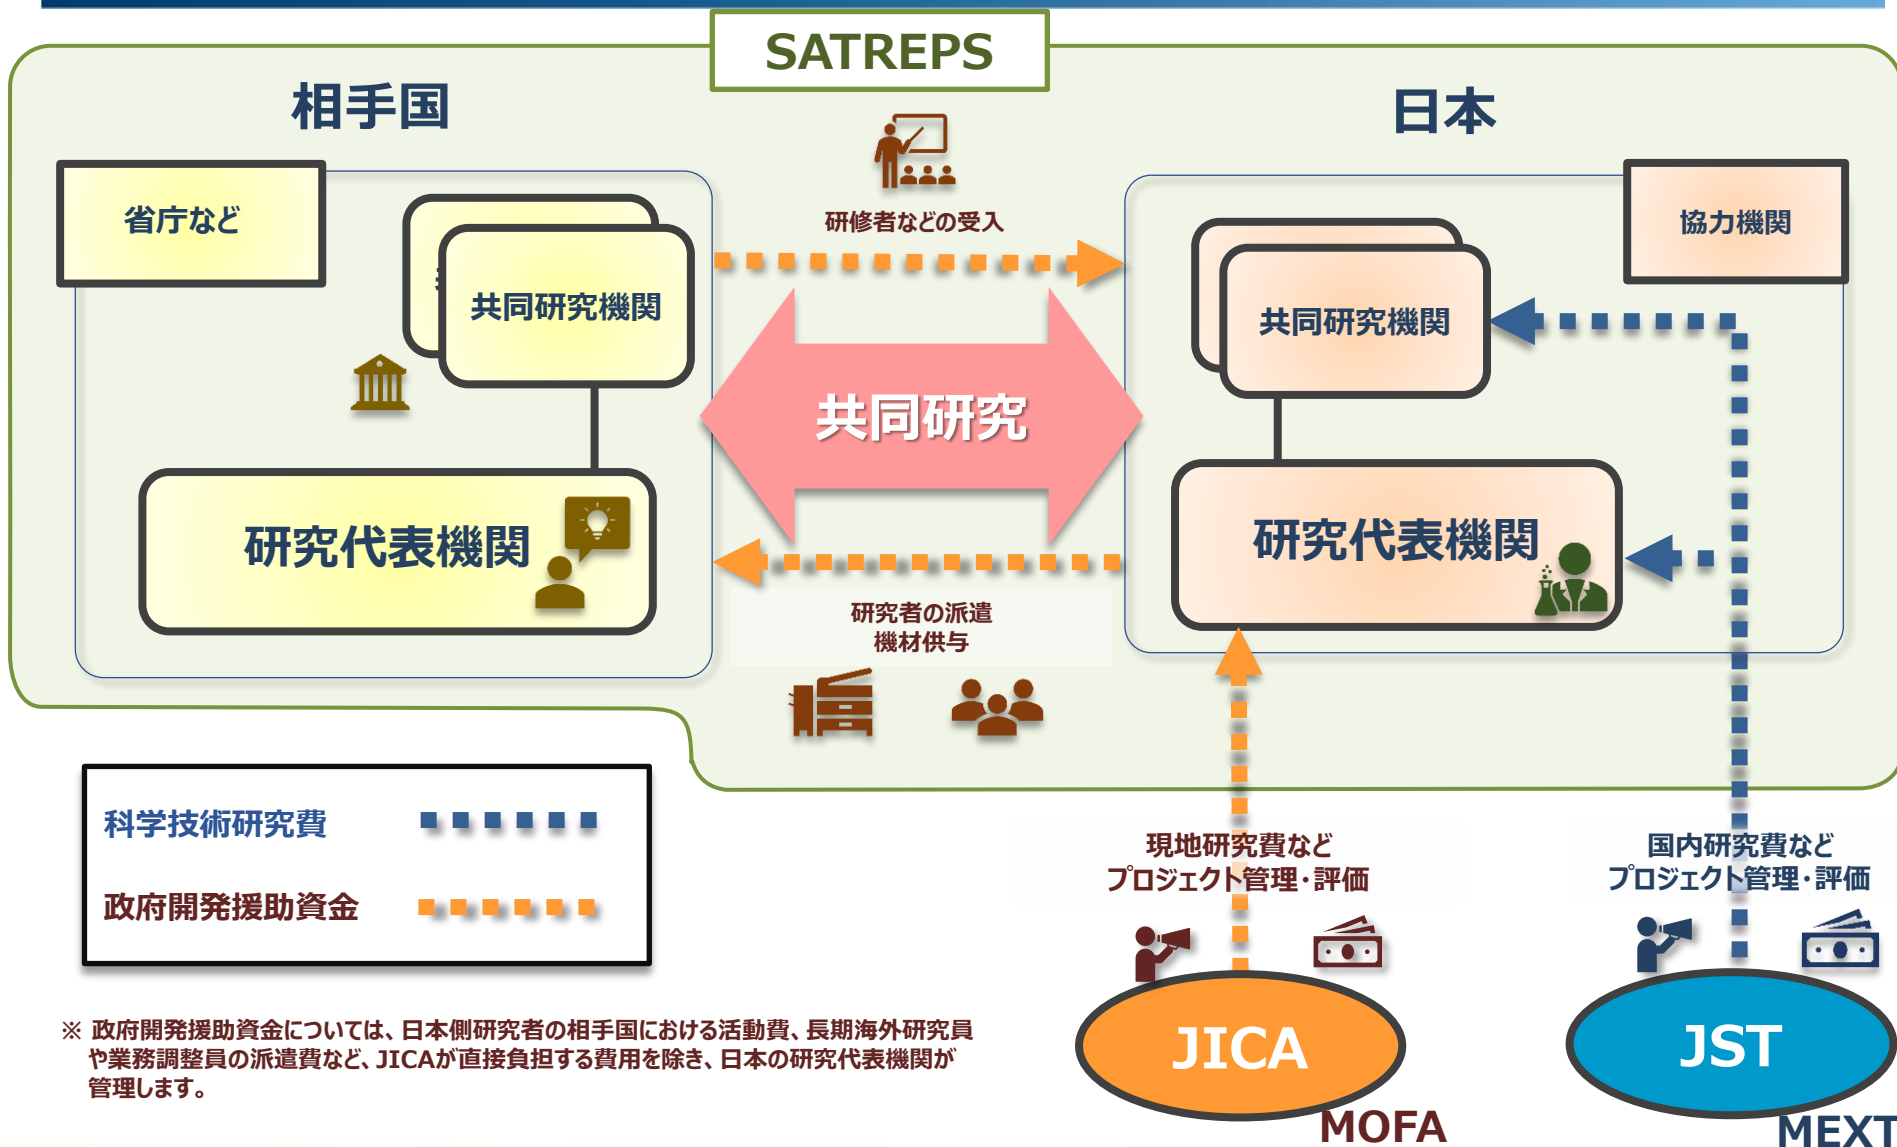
SATREPS

相手国

日本

省庁など

共同研究機関

研修者などの受入

協力機関

共同研究機関

共同研究

研究代表機関

研究代表機関

研究者の派遣
機材供与

科学技術研究費

政府開発援助資金

現地研究費など
プロジェクト管理・評価

国内研究費など
プロジェクト管理・評価

※ 政府開発援助資金については、日本側研究者の相手国における活動費、長期海外研究員や業務調整員の派遣費など、JICAが直接負担する費用を除き、日本の研究代表機関が管理します。

JICA

MOFA

JST

MEXT